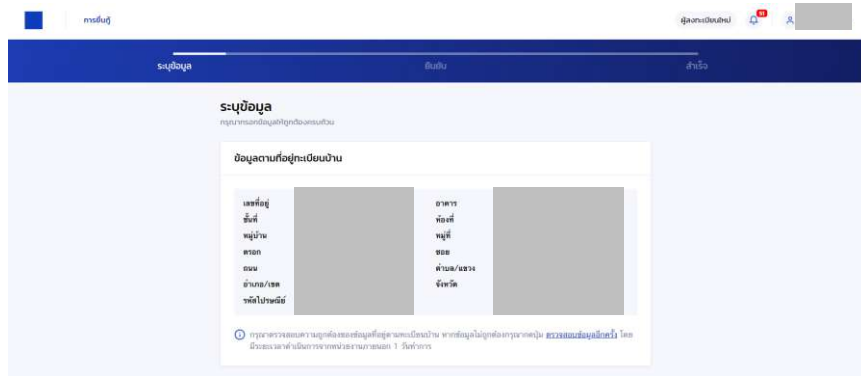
การยื่นกู้

ผู้ลงทะเบียนใหม่

ระบุข้อมูล

ยืนยัน

สำเร็จ

ระบุข้อมูล

กรุณากรอกข้อมูลให้ถูกต้องครบถ้วน

ข้อมูลตามที่อยู่ทะเบียนบ้าน

เลขที่อยู่
ชั้นที่
หมู่บ้าน
ตรอก
ถนน
อำเภอ/เขต
รหัสไปรษณีย์

อาคาร
ห้องที่
หมู่ที่
ซอย
ตำบล/แขวง
จังหวัด

กรุณาตรวจสอบความถูกต้องของข้อมูลที่อยู่ตามทะเบียนบ้าน หากข้อมูลไม่ถูกต้องกรุณากดปุ่ม ตรวจสอบข้อมูลอีกครั้ง โดยมีระยะเวลาดำเนินการจากหน่วยงานภายนอก 1 วันทำการ